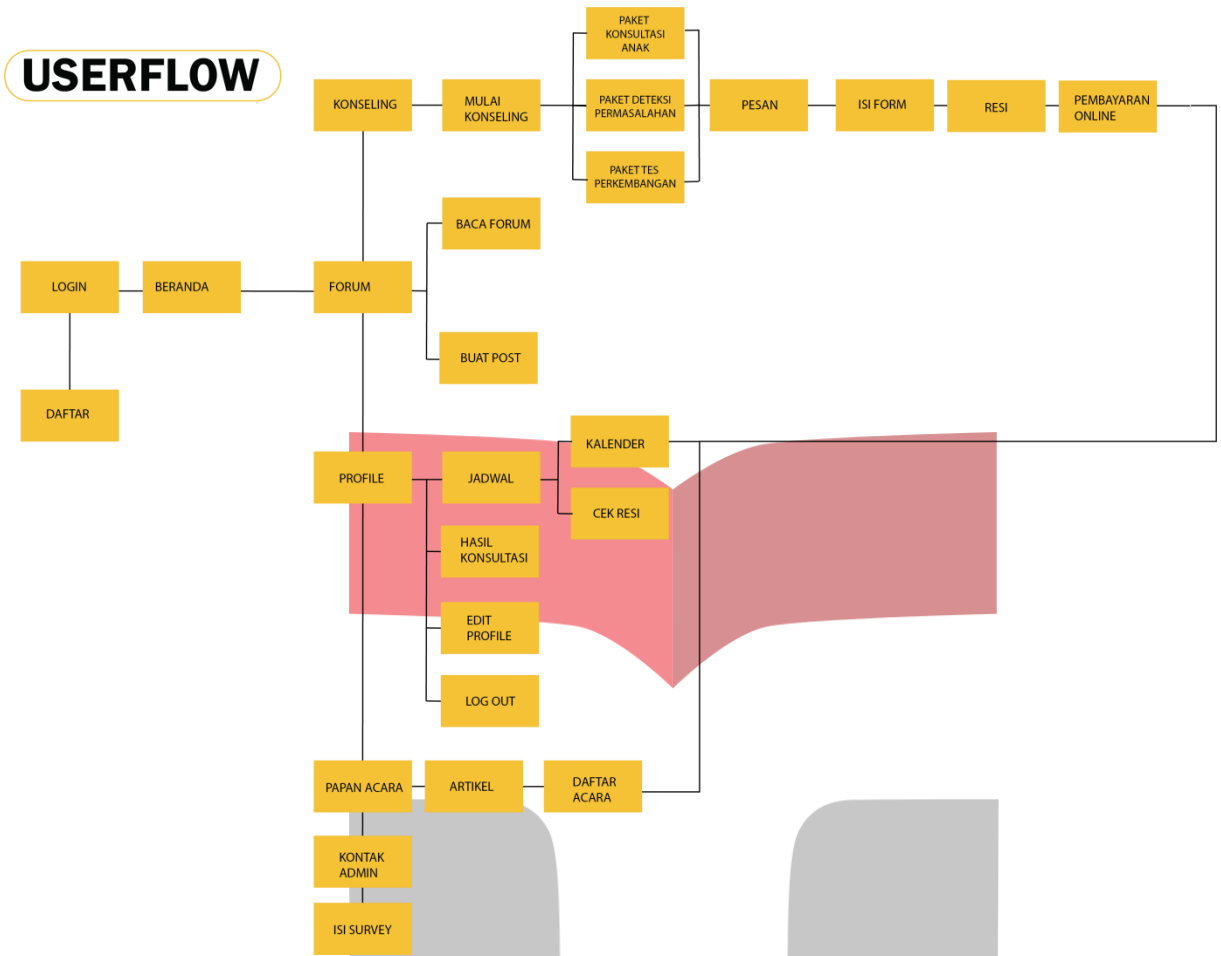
USERFLOW

KONSELING

MULAI KONSELING

PAKET KONSULTASI ANAK

PAKET DETEKSI PERMASALAHAN

PAKET TES PERKEMBANGAN

PESAN

ISI FORM

RESI

PEMBAYARAN ONLINE

BACA FORUM

LOGIN

BERANDA

FORUM

BUAT POST

DAFTAR

KALENDER

PROFILE

JADWAL

CEK RESI

HASIL KONSULTASI

EDIT PROFILE

LOG OUT

PAPAN ACARA

ARTIKEL

DAFTAR ACARA

KONTAK ADMIN

ISI SURVEY